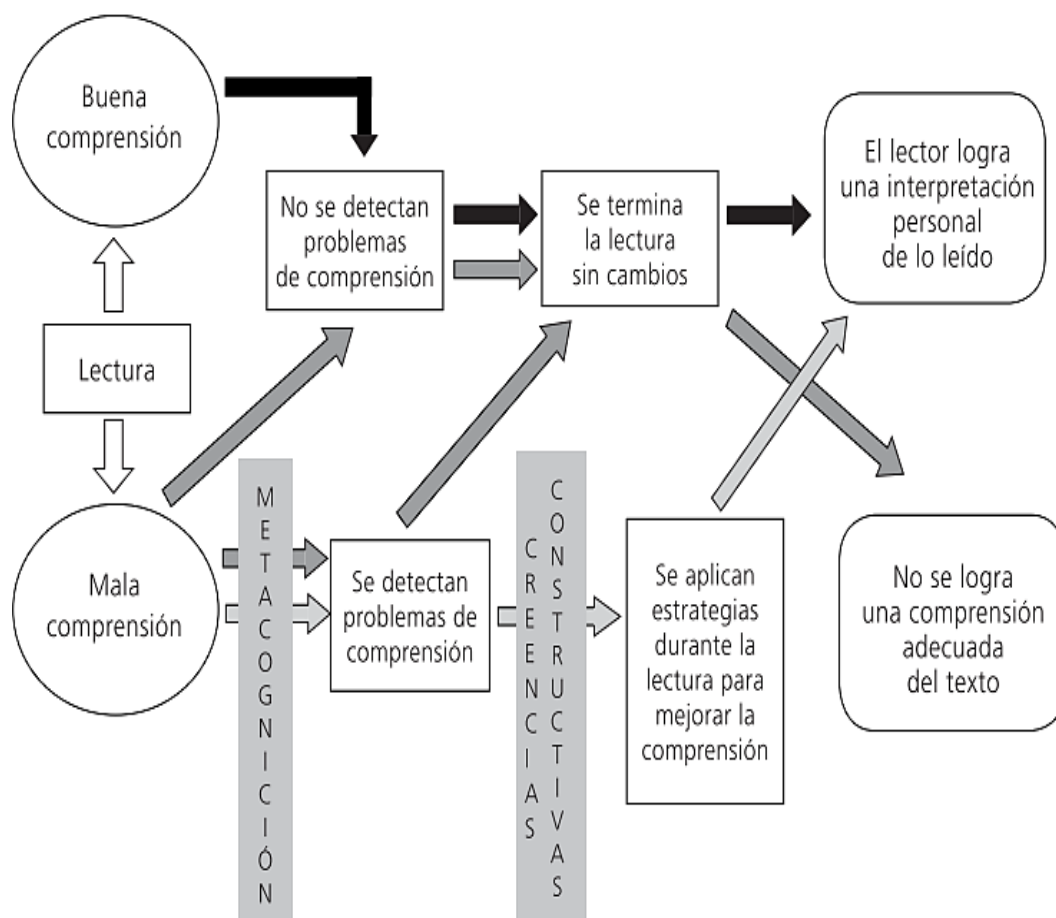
Buena comprensión

No se detectan problemas de comprensión

Se termina la lectura sin cambios

El lector logra una interpretación personal de lo leído

Lectura

METACOGNICIÓN

Mala comprensión

Se detectan problemas de comprensión

CREENCIAS

CONSTRUCTIVAS

Se aplican estrategias durante la lectura para mejorar la comprensión

No se logra una comprensión adecuada del texto